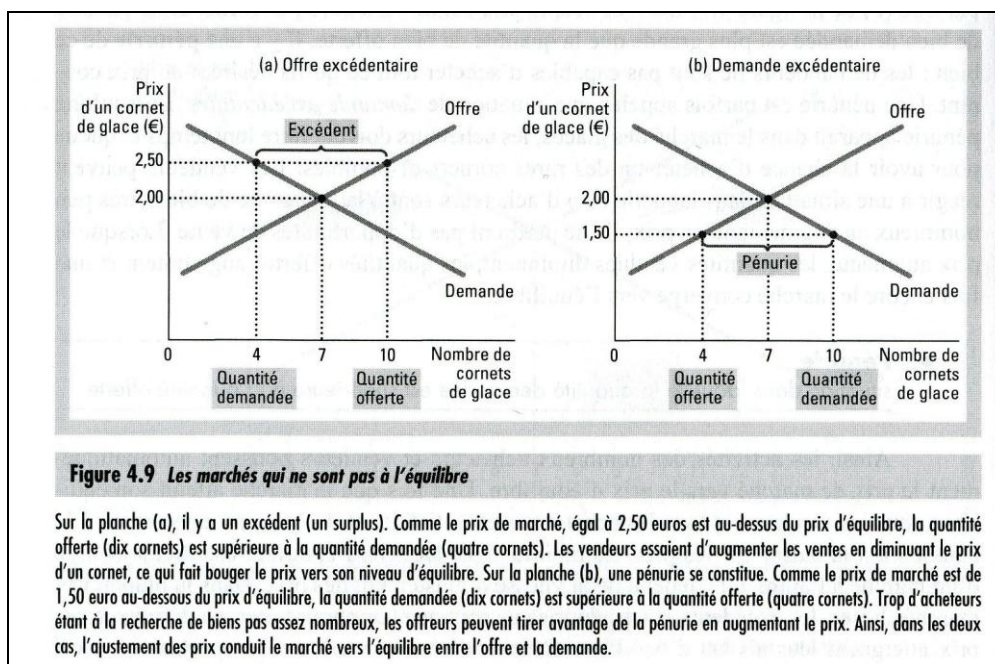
(a) Offre excédentaire

Prix d'un cornet de glace (€)

Offre

Excédent

2,50

2,00

Demande

0 4 7 10 Nombre de cornets de glace

Quantité demandée

Quantité offerte

(b) Demande excédentaire

Prix d'un cornet de glace (€)

Offre

2,00

1,50

Pénurie

Demande

0 4 7 10 Nombre de cornets de glace

Quantité offerte

Quantité demandée

Figure 4.9 Les marchés qui ne sont pas à l'équilibre

Sur la planche (a), il y a un excédent (un surplus). Comme le prix de marché, égal à 2,50 euros est au-dessus du prix d'équilibre, la quantité offerte (dix cornets) est supérieure à la quantité demandée (quatre cornets). Les vendeurs essaient d'augmenter les ventes en diminuant le prix d'un cornet, ce qui fait bouger le prix vers son niveau d'équilibre. Sur la planche (b), une pénurie se constitue. Comme le prix de marché est de 1,50 euro au-dessous du prix d'équilibre, la quantité demandée (dix cornets) est supérieure à la quantité offerte (quatre cornets). Trop d'acheteurs étant à la recherche de biens pas assez nombreux, les offreurs peuvent tirer avantage de la pénurie en augmentant le prix. Ainsi, dans les deux cas, l'ajustement des prix conduit le marché vers l'équilibre entre l'offre et la demande.